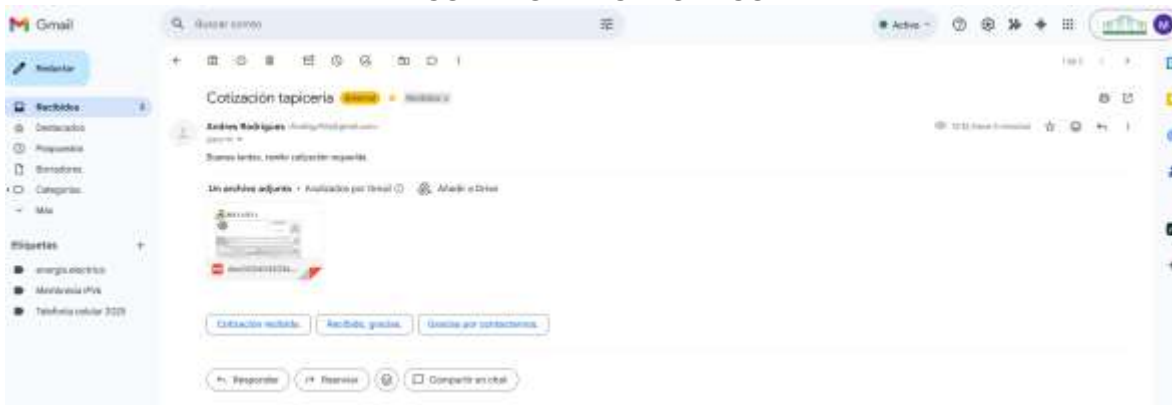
Gmail

Buscar correo

Activo

Redactar

Recibidos

Destacados

Pospuestos

Borradores

Categorías

Más

Etiquetas

energía electrica

Membresía IPVA

Telefonía celular 2025

Cotización tapicería Externo Recibidos

Andres Rodriguez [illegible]

para mí

Buenas tardes, remito cotización requerida.

Un archivo adjunto • Analizados por Gmail Añadir a Drive

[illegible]

Cotización recibida. Recibido, gracias. Gracias por contactarnos.

Responder Reenviar Compartir en chat